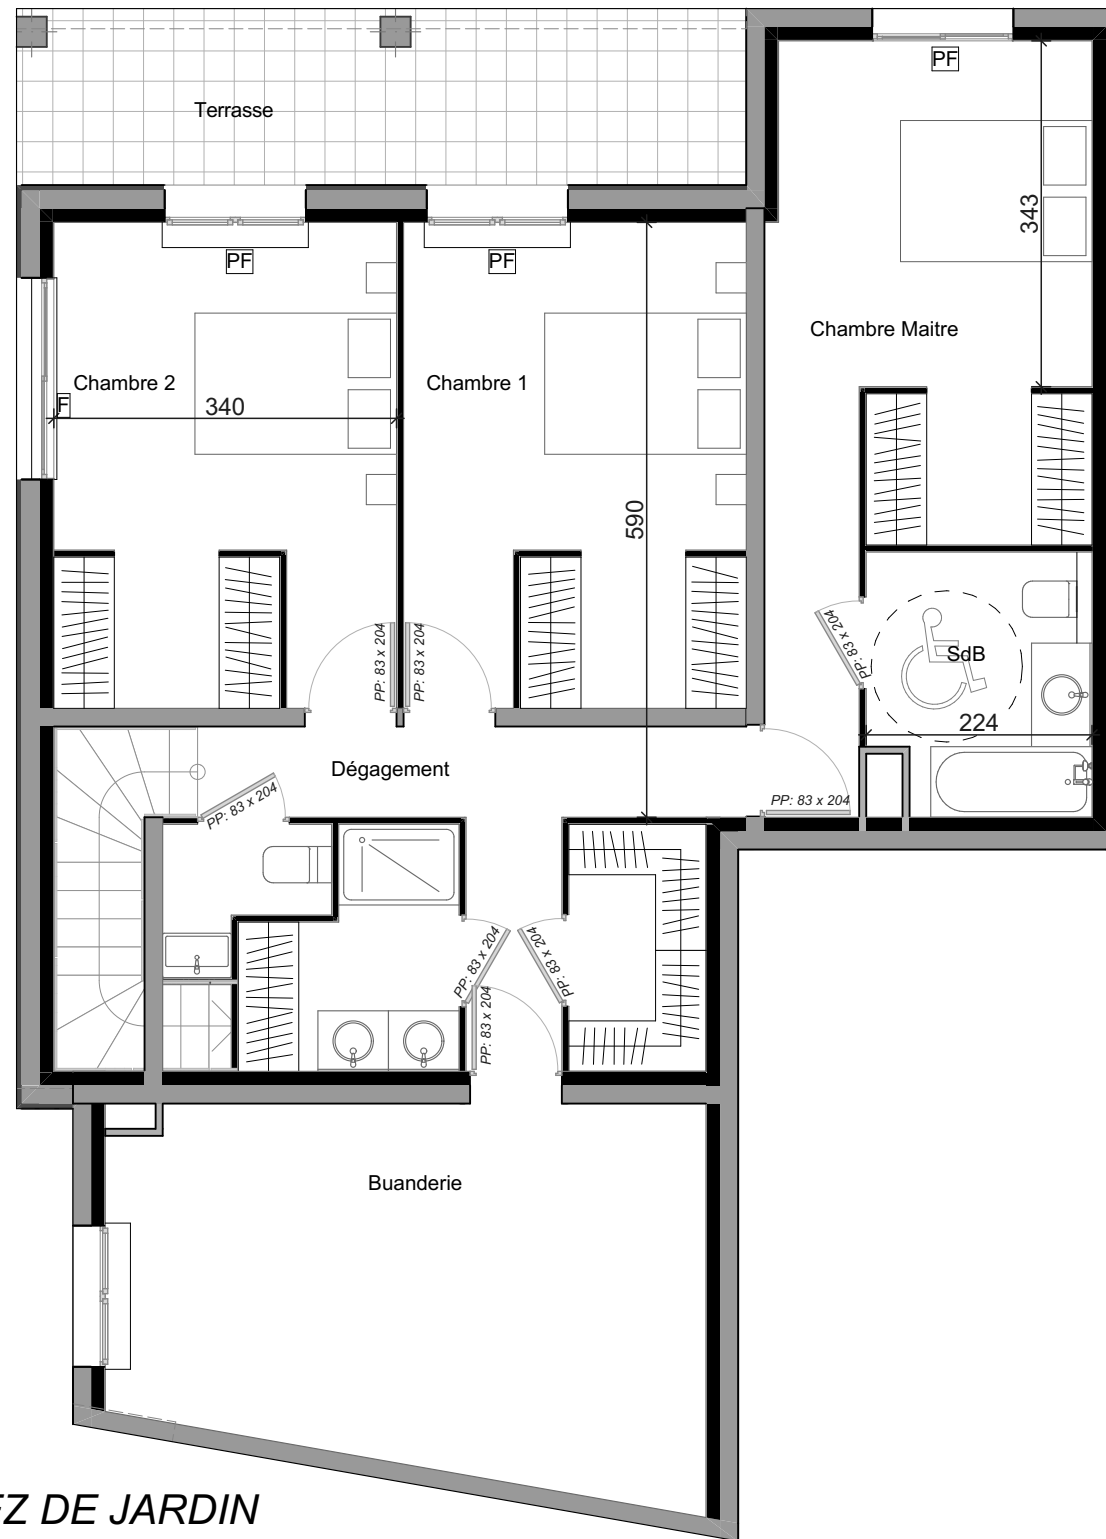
PF

Terrasse

343

PF

PF

Chambre Maitre

Chambre 2

Chambre 1

F

340

590

PP: 83 x 204

PP: 83 x 204

PP: 83 x 204

SdB

224

Dégagement

PP: 83 x 204

PP: 83 x 204

PP: 83 x 204

PP: 83 x 204

PP: 83 x 204

Buanderie

EZ DE JARDIN